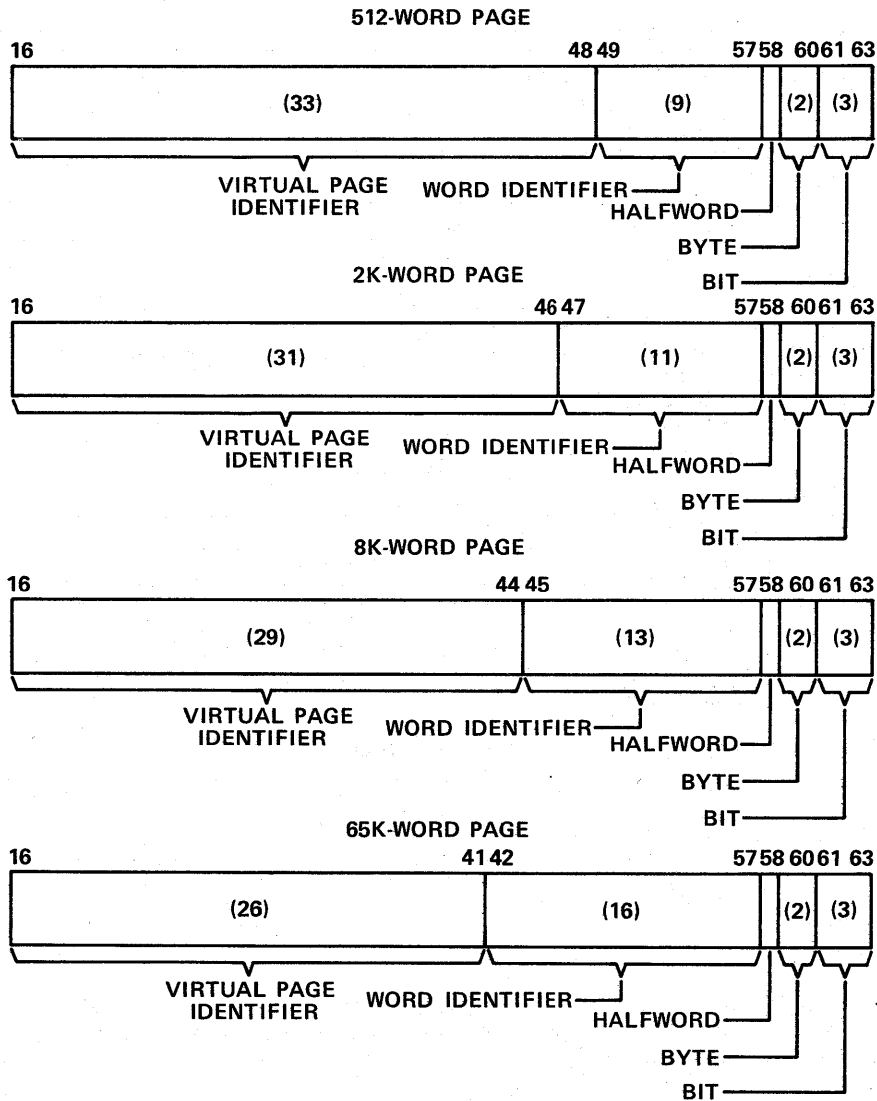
512-WORD PAGE

16 48 49 57 58 60 61 63

(33) (9) (2) (3)

VIRTUAL PAGE IDENTIFIER

WORD IDENTIFIER

HALFWORD

BYTE

BIT

2K-WORD PAGE

16 46 47 57 58 60 61 63

(31) (11) (2) (3)

VIRTUAL PAGE IDENTIFIER

WORD IDENTIFIER

HALFWORD

BYTE

BIT

8K-WORD PAGE

16 44 45 57 58 60 61 63

(29) (13) (2) (3)

VIRTUAL PAGE IDENTIFIER

WORD IDENTIFIER

HALFWORD

BYTE

BIT

65K-WORD PAGE

16 41 42 57 58 60 61 63

(26) (16) (2) (3)

VIRTUAL PAGE IDENTIFIER

WORD IDENTIFIER

HALFWORD

BYTE

BIT